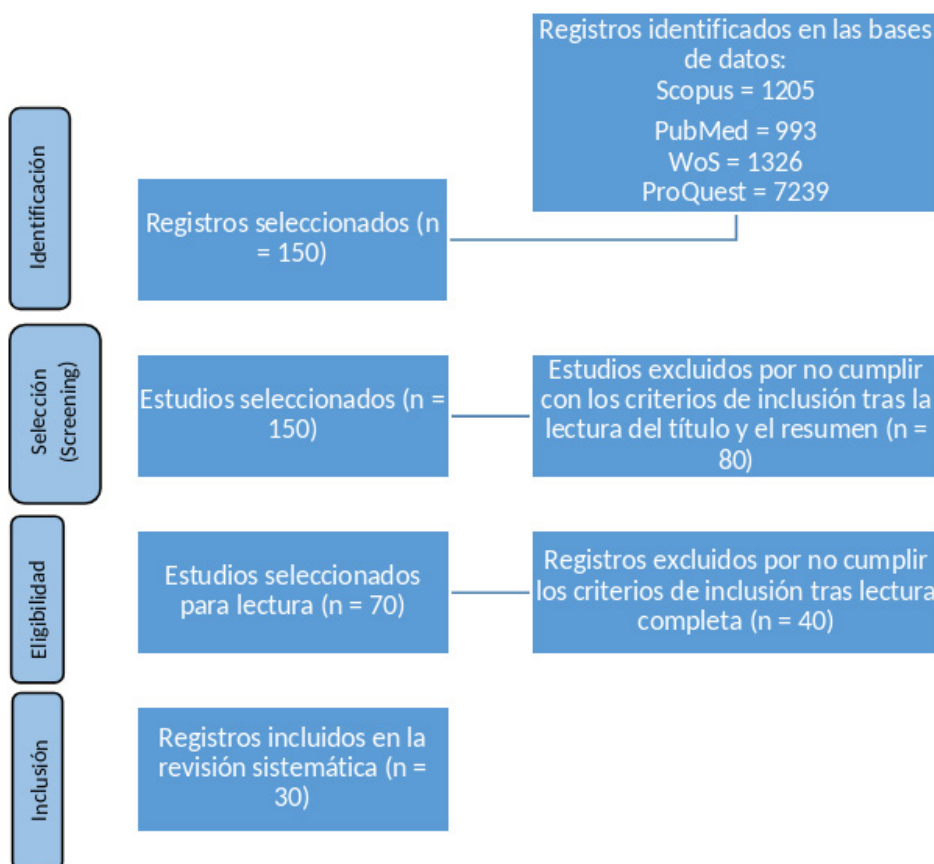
Registros identificados en las bases de datos:
Scopus = 1205
PubMed = 993
WoS = 1326
ProQuest = 7239

Identificación

Registros seleccionados (n = 150)

Selección (Screening)

Estudios seleccionados (n = 150)

Estudios excluidos por no cumplir con los criterios de inclusión tras la lectura del título y el resumen (n = 80)

Eligibilidad

Estudios seleccionados para lectura (n = 70)

Registros excluidos por no cumplir los criterios de inclusión tras lectura completa (n = 40)

Inclusión

Registros incluidos en la revisión sistemática (n = 30)